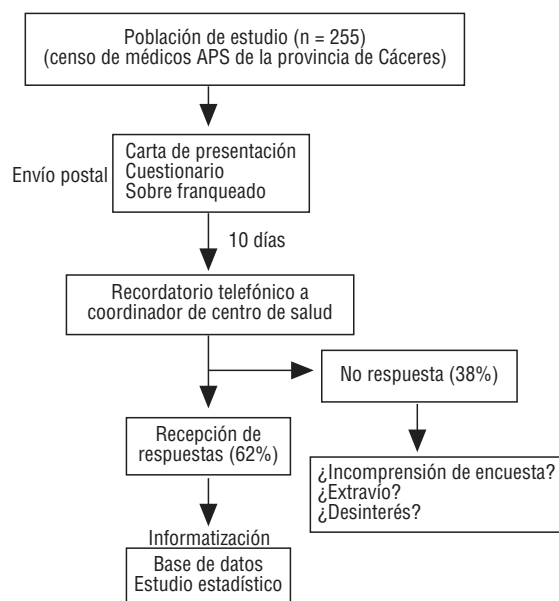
Población de estudio (n = 255)
(censo de médicos APS de la provincia de Cáceres)

Envío postal

Carta de presentación
Cuestionario
Sobre franqueado

10 días

Recordatorio telefónico a
coordinador de centro de salud

No respuesta (38%)

Recepción de
respuestas (62%)

¿Incomprensión de encuesta?
¿Extravío?
¿Desinterés?

Informatización

Base de datos
Estudio estadístico